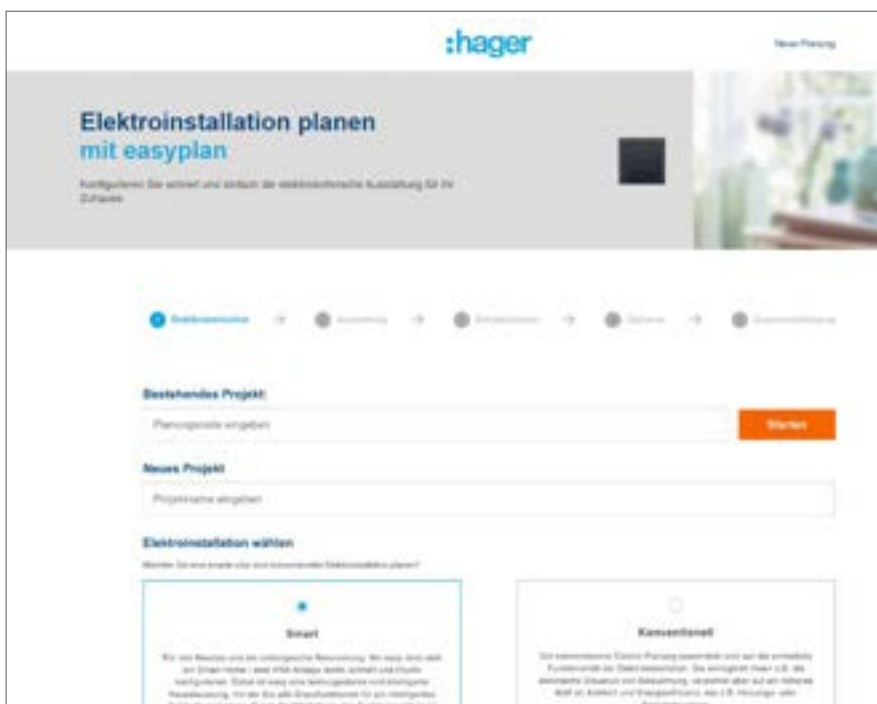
:hager

Neue Planung

Elektroinstallation planen
mit easyplan

Konfigurieren Sie schnell und einfach die elektrotechnische Ausstattung für Ihr Zuhause

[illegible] → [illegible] → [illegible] → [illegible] → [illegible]

Bestehendes Projekt

Planungscode eingeben

Starten

Neues Projekt

Projektname eingeben

Elektroinstallation wählen

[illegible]

Smart

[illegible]

Konventionell

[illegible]